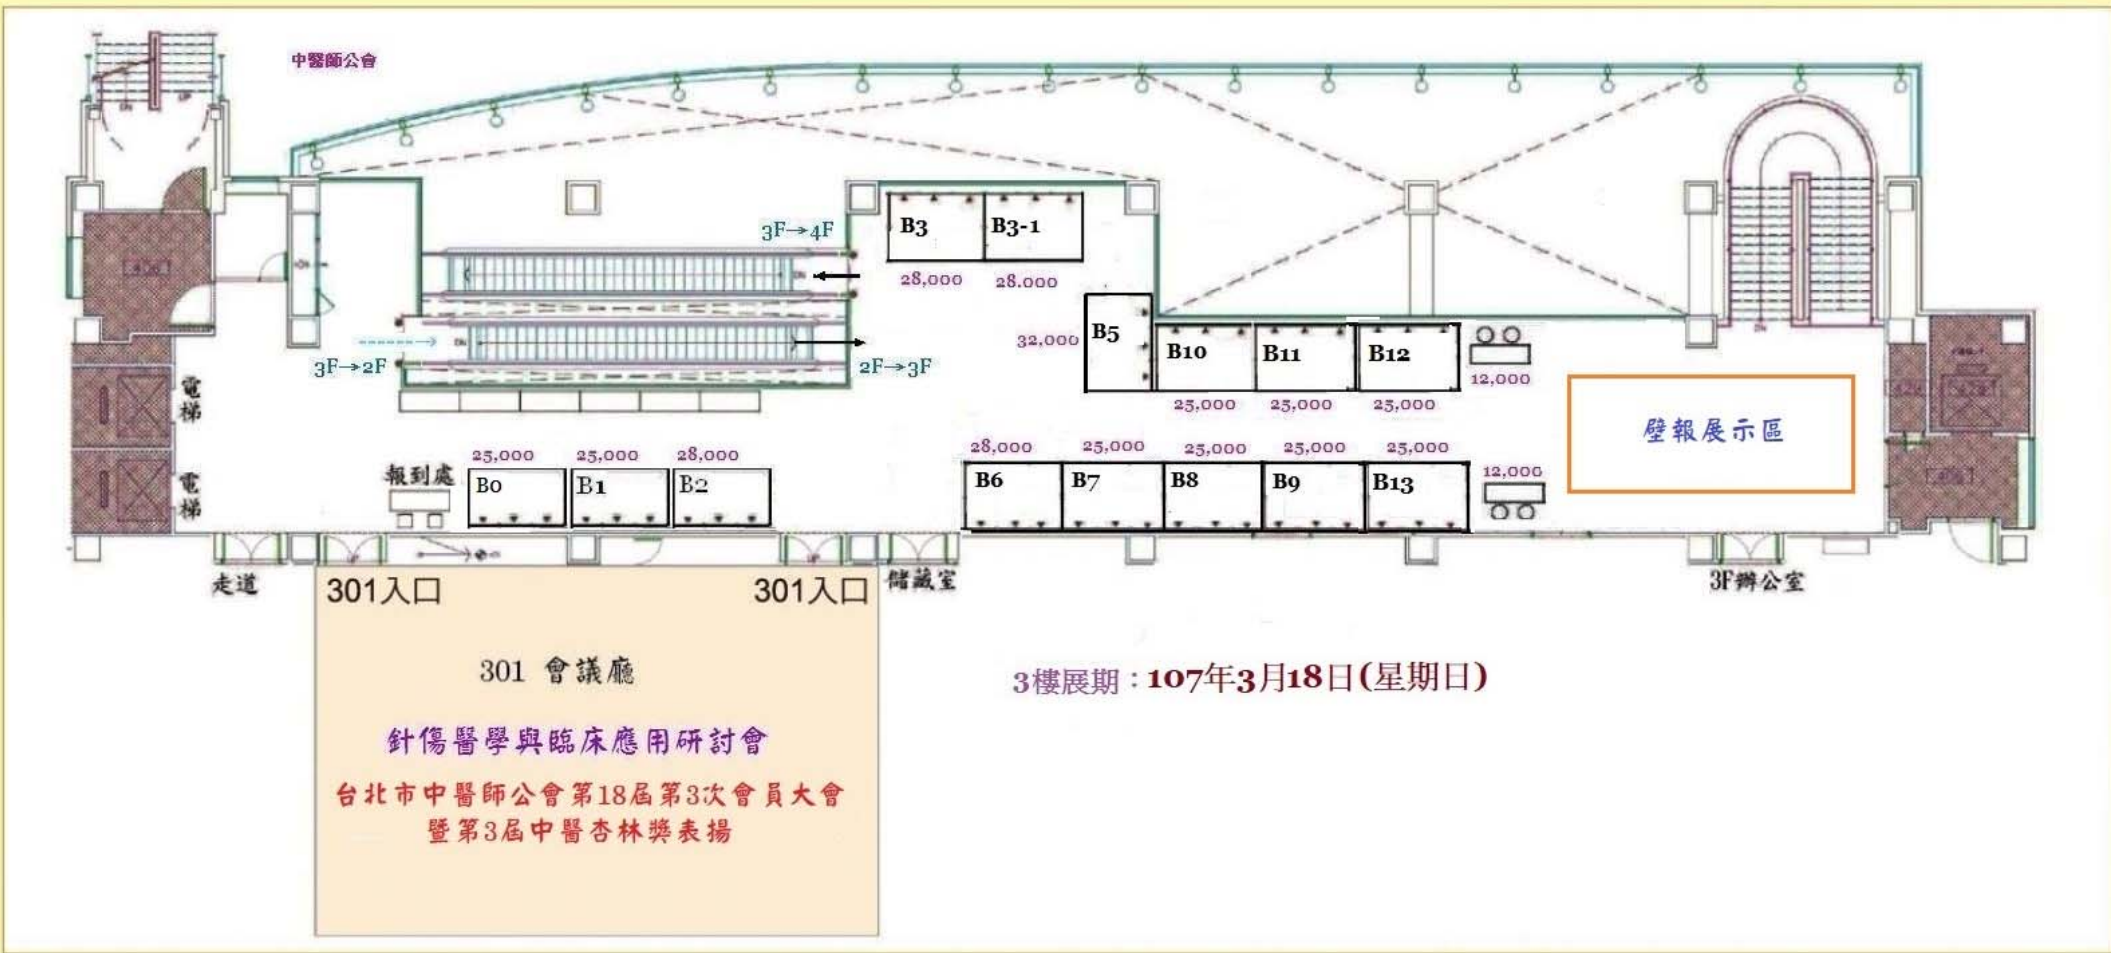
中醫師公會

3F→4F

B3 B3-1

28,000 28,000

32,000 B5

B10 B11 B12

12,000

25,000 25,000 25,000

3F→2F

2F→3F

電梯

電梯

報到處

25,000 25,000 28,000

B0 B1 B2

28,000 25,000 25,000 25,000 25,000

B6 B7 B8 B9 B13

12,000

壁報展示區

走道

301入口

301入口

儲藏室

3F辦公室

301 會議廳

針傷醫學與臨床應用研討會

台北市中醫師公會第18屆第3次會員大會
暨第3屆中醫杏林獎表揚

3樓展期：107年3月18日(星期日)